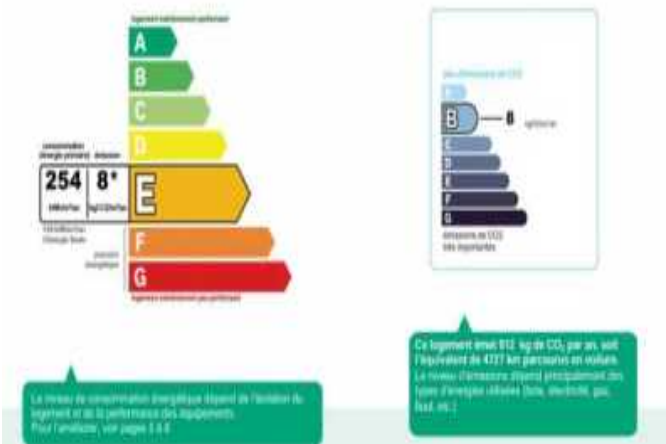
logement extrêmement performant

A
B
C
D
E
F
G

consommation (énergie primaire) émissions

254 | 8*

kWh/m²/an | kg CO₂/m²/an

passoire énergétique

logement extrêmement peu performant

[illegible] émissions de CO2

A
B — 8 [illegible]
C
D
E
F
G

émissions de CO2 très importantes

Ce logement émet 912 kg de $CO_2$ par an, soit l'équivalent de 4727 km parcourus en voiture.
Le niveau d'émissions dépend principalement des types d'énergies utilisées (bois, électricité, gaz, fioul, etc.)

Le niveau de consommation énergétique dépend de l'isolation du logement et de la performance des équipements.
Pour l'améliorer, voir pages 5 à 6